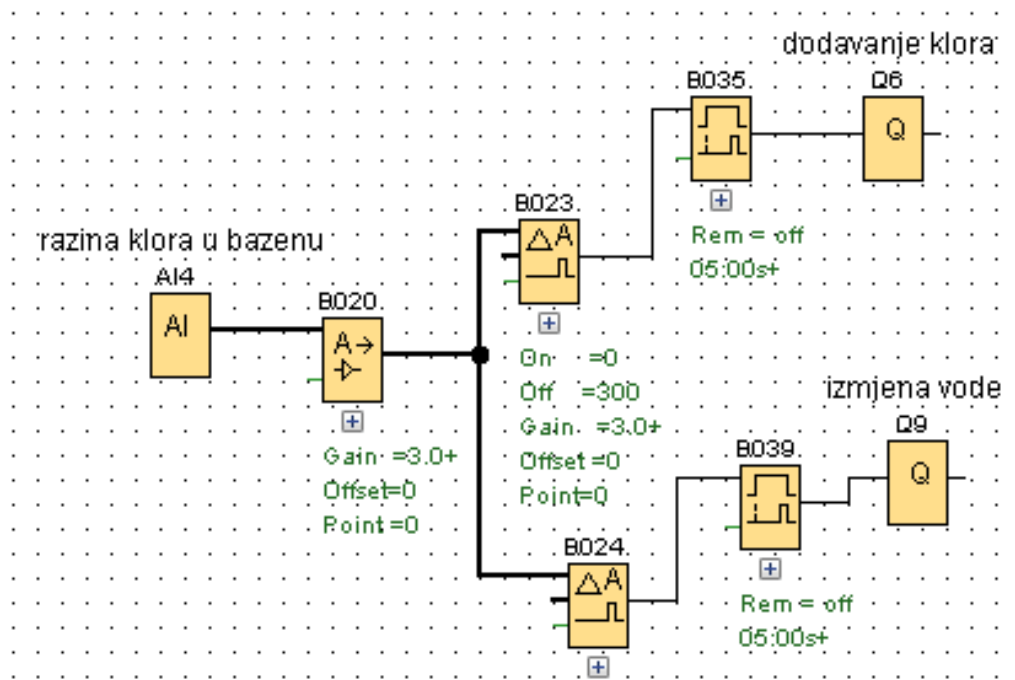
dodavanje klora

B035

Q6

Q

Rem = off
05:00s+

B023

ΔA

razina klora u bazenu

AI4

AI

B020

A→

On =0
Off =300
Gain =3.0+
Offset =0
Point=0

izmjena vode

Q9

Q

B039

Gain =3.0+
Offset=0
Point =0

B024

ΔA

Rem = off
05:00s+